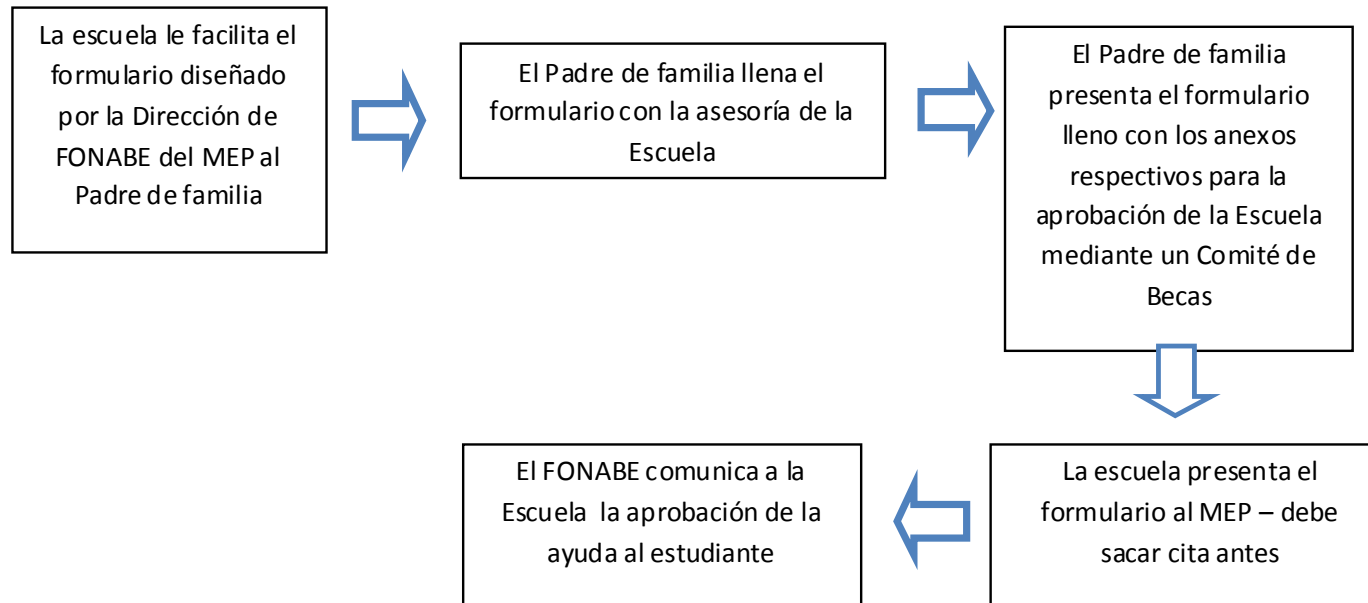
La escuela le facilita el formulario diseñado por la Dirección de FONABE del MEP al Padre de familia

El Padre de familia llena el formulario con la asesoría de la Escuela

El Padre de familia presenta el formulario lleno con los anexos respectivos para la aprobación de la Escuela mediante un Comité de Becas

La escuela presenta el formulario al MEP – debe sacar cita antes

El FONABE comunica a la Escuela la aprobación de la ayuda al estudiante